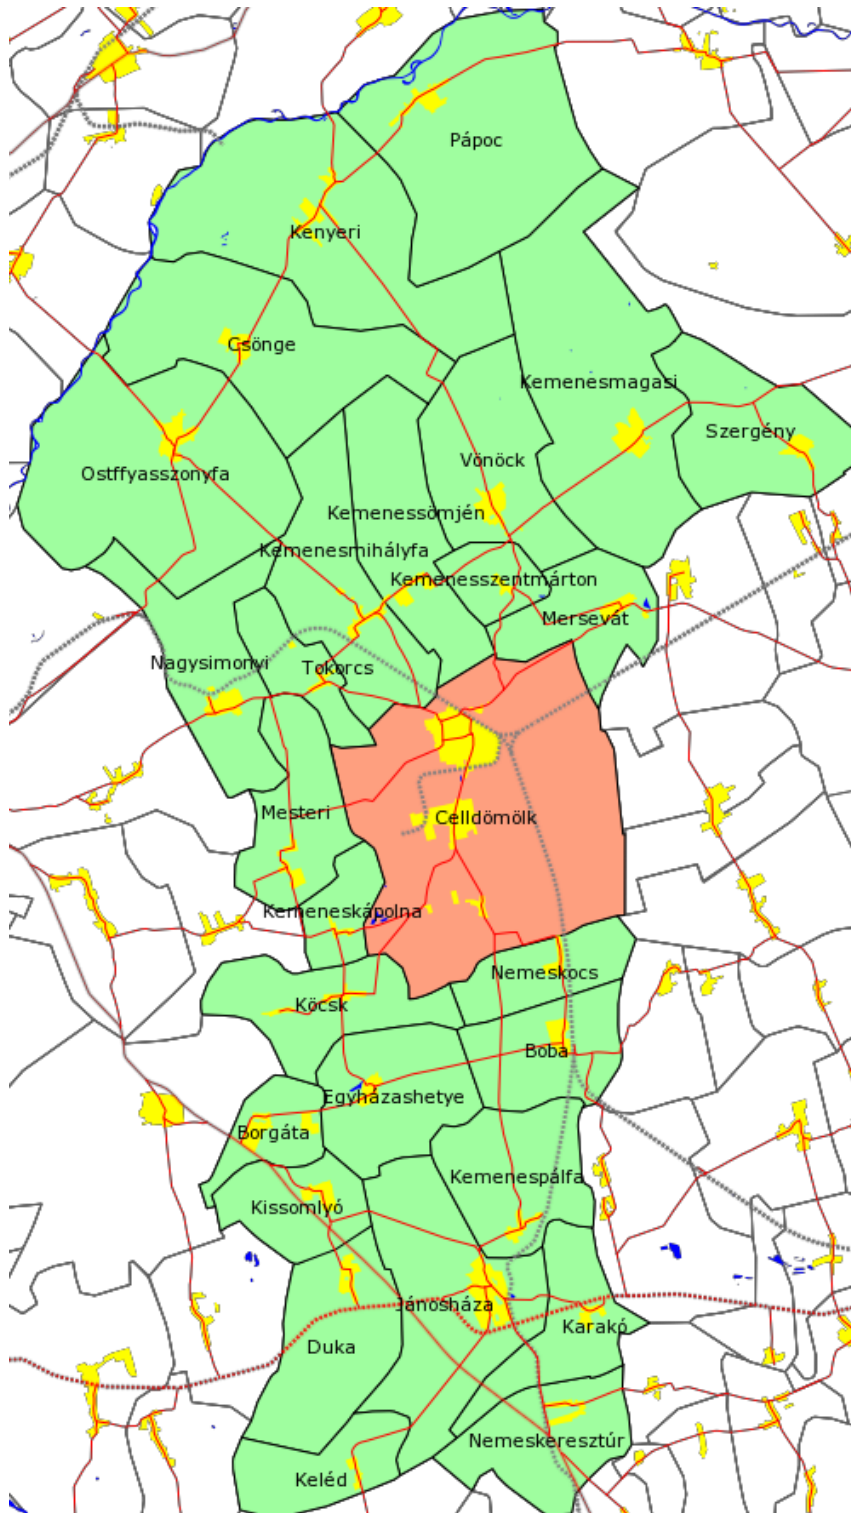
Pápoc
Kenyeri
Csönge
Kemenesmagasi
Szergény
Ostffyasszonyfa
Vönöck
Kemenessömjén
Kemenesmihályfa
Kemenesszentmárton
Mersevát
Nagysimonyi
Tokorcs
Celldömölk
Mesteri
Kemeneskápolna
Nemeskocs
Köcsk
Boba
Egyházashetye
Borgáta
Kemenespálfa
Kissomlyó
Jánosháza
Karakó
Duka
Nemeskeresztúr
Keléd